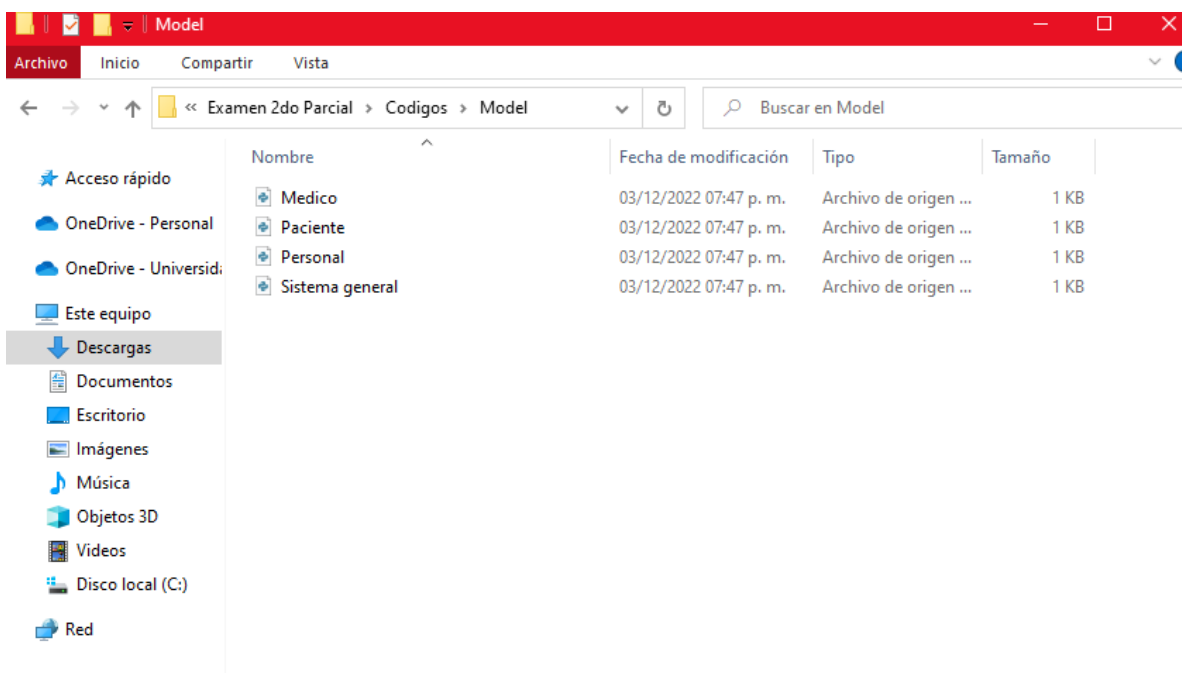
Model

Archivo Inicio Compartir Vista

« Examen 2do Parcial › Codigos › Model

Buscar en Model

Acceso rápido
OneDrive - Personal
OneDrive - Universid
Este equipo
Descargas
Documentos
Escritorio
Imágenes
Música
Objetos 3D
Videos
Disco local (C:)
Red

| Nombre | Fecha de modificación | Tipo | Tamaño |
|---|---|---|---|
| Medico | 03/12/2022 07:47 p. m. | Archivo de origen ... | 1 KB |
| Paciente | 03/12/2022 07:47 p. m. | Archivo de origen ... | 1 KB |
| Personal | 03/12/2022 07:47 p. m. | Archivo de origen ... | 1 KB |
| Sistema general | 03/12/2022 07:47 p. m. | Archivo de origen ... | 1 KB |